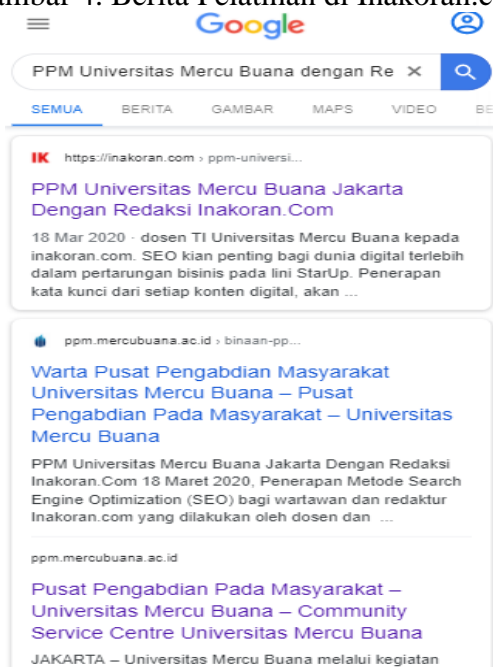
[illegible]ambar 4. Berita Pelatihan di Inakoran.c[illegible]

Google

PPM Universitas Mercu Buana dengan Re ×

SEMUA BERITA GAMBAR MAPS VIDEO BE

IK https://inakoran.com › ppm-universi...

PPM Universitas Mercu Buana Jakarta Dengan Redaksi Inakoran.Com

18 Mar 2020 · dosen TI Universitas Mercu Buana kepada inakoran.com. SEO kian penting bagi dunia digital terlebih dalam pertarungan bisinis pada lini StarUp. Penerapan kata kunci dari setiap konten digital, akan ...

ppm.mercubuana.ac.id › binaan-pp...

Warta Pusat Pengabdian Masyarakat Universitas Mercu Buana – Pusat Pengabdian Pada Masyarakat – Universitas Mercu Buana

PPM Universitas Mercu Buana Jakarta Dengan Redaksi Inakoran.Com 18 Maret 2020, Penerapan Metode Search Engine Optimization (SEO) bagi wartawan dan redaktur Inakoran.com yang dilakukan oleh dosen dan ...

ppm.mercubuana.ac.id

Pusat Pengabdian Pada Masyarakat – Universitas Mercu Buana – Community Service Centre Universitas Mercu Buana

JAKARTA – Universitas Mercu Buana melalui kegiatan